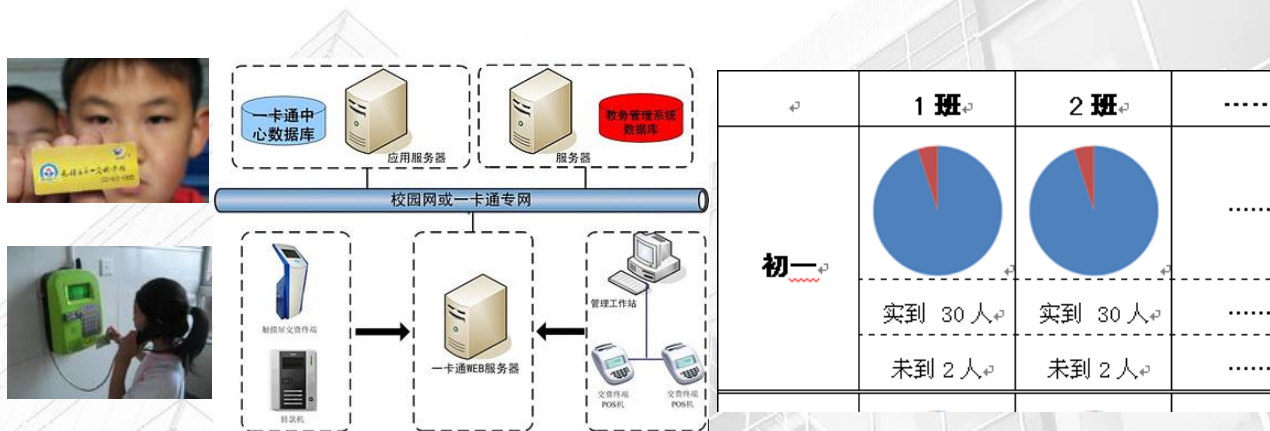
一卡通中心数据库

应用服务器

服务器

教务管理系统数据库

校园网或一卡通专网

触摸屏交费终端

转账机

一卡通WEB服务器

管理工作站

交费终端POS机

交费终端POS机

|  | 1 班 | 2 班 | …… |
|---|---|---|---|
| 初一 |  |  | …… |
|  | 实到 30 人 | 实到 30 人 | …… |
|  | 未到 2 人 | 未到 2 人 | …… |